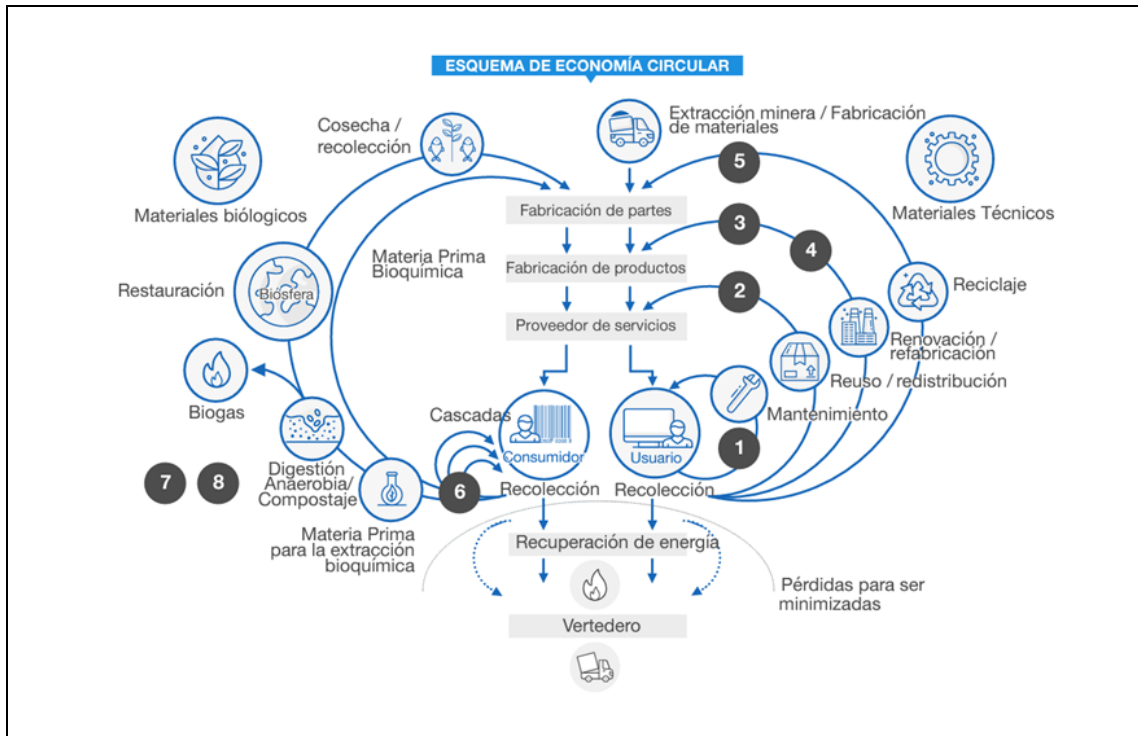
ESQUEMA DE ECONOMÍA CIRCULAR

Cosecha / recolección

Extracción minera / Fabricación de materiales

Materiales biólogicos

Materiales Técnicos

5

Fabricación de partes

3

4

Materia Prima Bioquímica

Fabricación de productos

Reciclaje

Restauración

Biosfera

2

Proveedor de servicios

Renovación / refabricación

Reuso / redistribución

Biogas

Mantenimiento

Cascadas

Consumidor

Usuario

1

Digestión Anaerobia/ Compostaje

7

8

6

Recolección

Recolección

Materia Prima para la extracción bioquímica

Recuperación de energía

Pérdidas para ser minimizadas

Vertedero